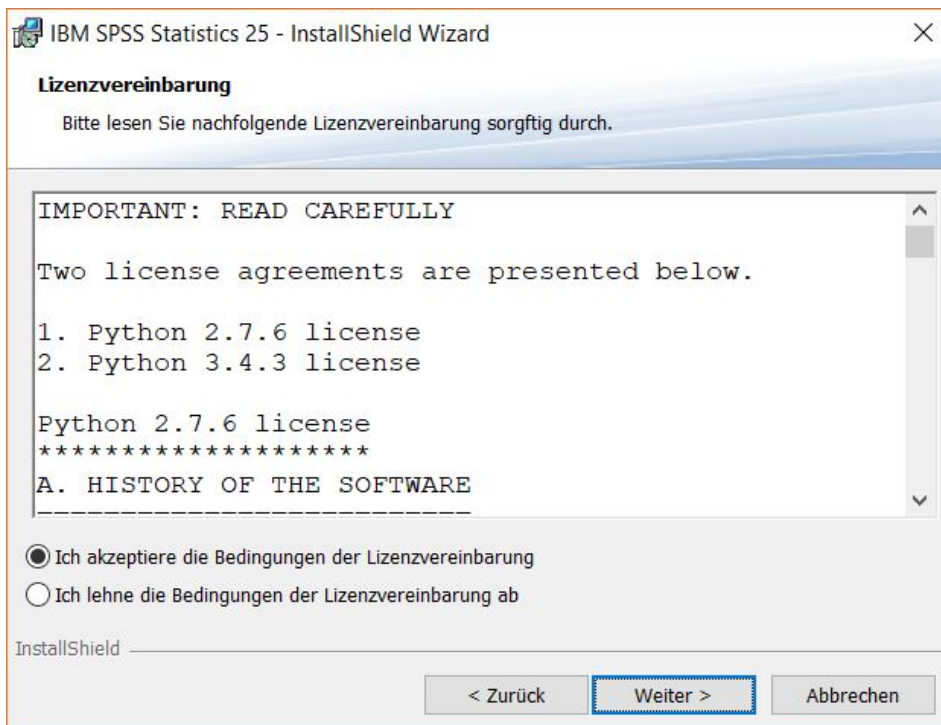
IBM SPSS Statistics 25 - InstallShield Wizard

Lizenzvereinbarung

Bitte lesen Sie nachfolgende Lizenzvereinbarung sorgfältig durch.

IMPORTANT: READ CAREFULLY

Two license agreements are presented below.

1. Python 2.7.6 license
2. Python 3.4.3 license

Python 2.7.6 license
*******************

A. HISTORY OF THE SOFTWARE
------------------------

Ich akzeptiere die Bedingungen der Lizenzvereinbarung

Ich lehne die Bedingungen der Lizenzvereinbarung ab

InstallShield

< Zurück

Weiter >

Abbrechen